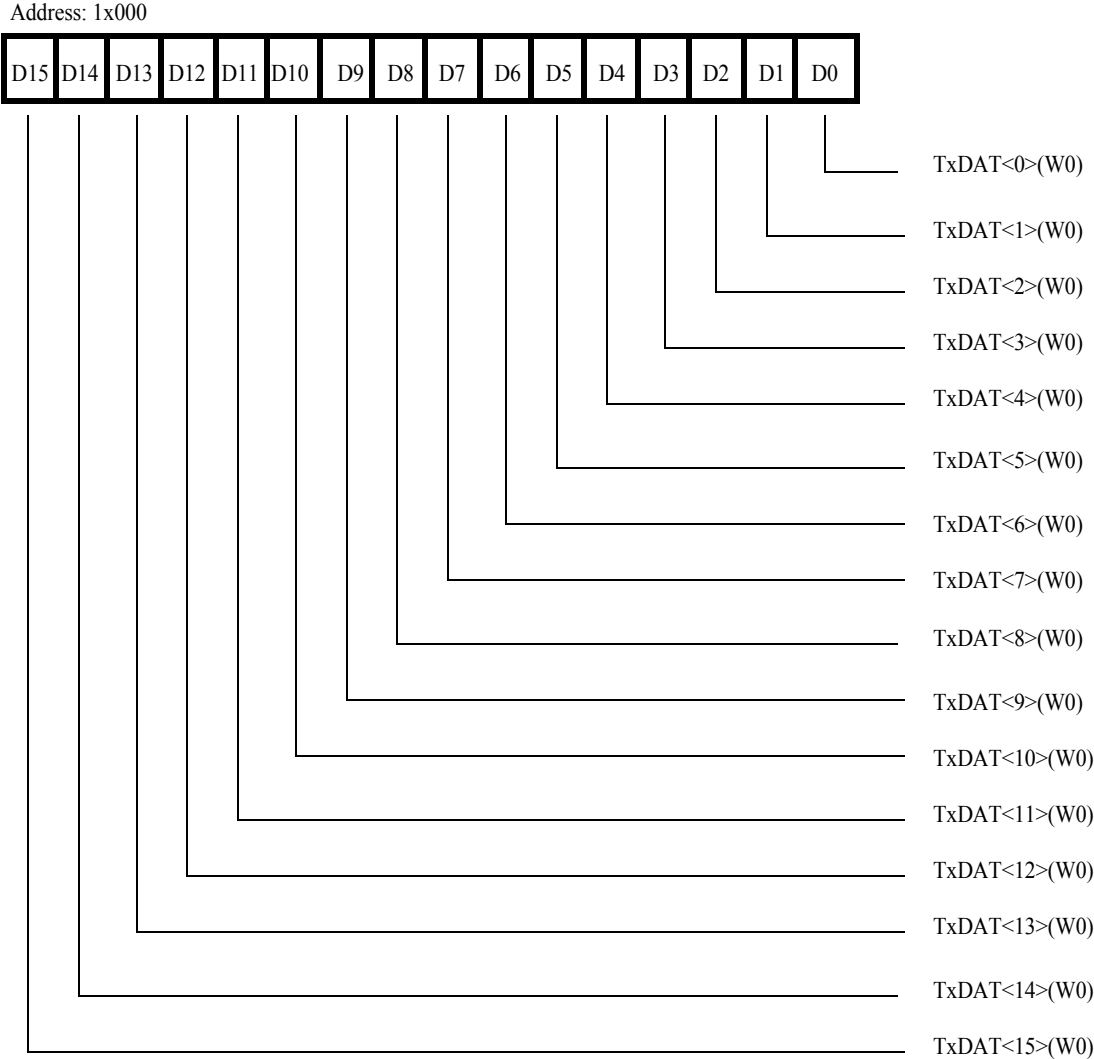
Address: 1x000

D15 D14 D13 D12 D11 D10 D9 D8 D7 D6 D5 D4 D3 D2 D1 D0

TxDAT<0>(W0)

TxDAT<1>(W0)

TxDAT<2>(W0)

TxDAT<3>(W0)

TxDAT<4>(W0)

TxDAT<5>(W0)

TxDAT<6>(W0)

TxDAT<7>(W0)

TxDAT<8>(W0)

TxDAT<9>(W0)

TxDAT<10>(W0)

TxDAT<11>(W0)

TxDAT<12>(W0)

TxDAT<13>(W0)

TxDAT<14>(W0)

TxDAT<15>(W0)